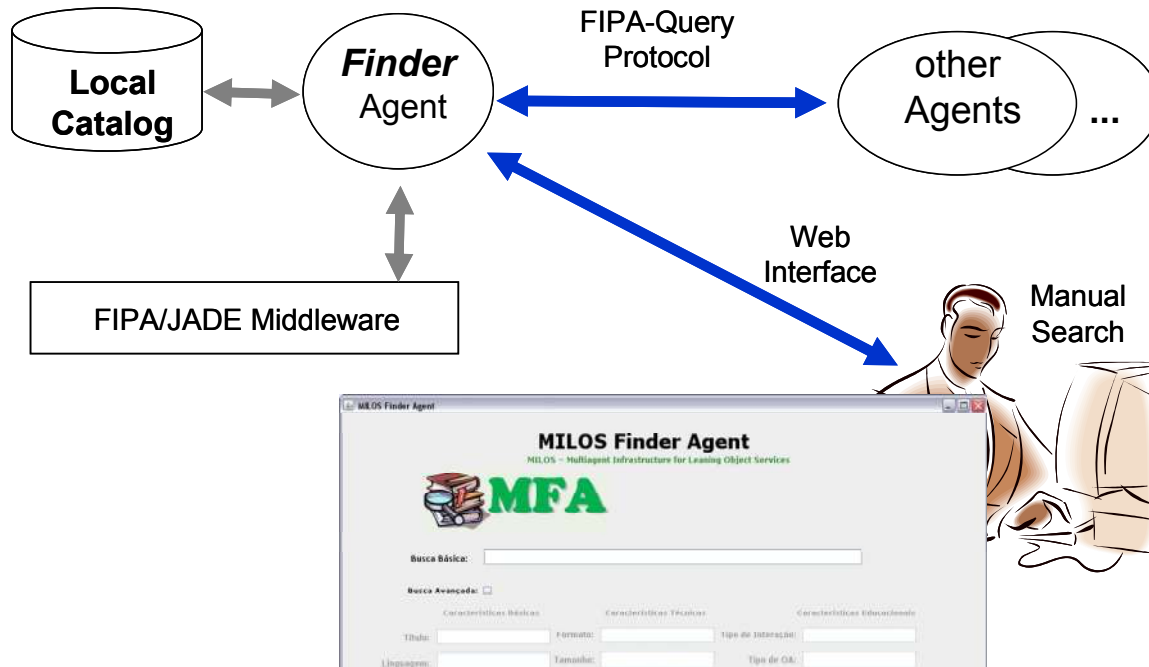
Local Catalog

Finder Agent

FIPA-Query Protocol

other Agents

...

Web Interface

Manual Search

FIPA/JADE Middleware

MILOS Finder Agent

MILOS Finder Agent

MILOS – Multiagent Infrastructure for Leaning Object Services

MFA

Busca Básica:

Busca Avançada:

Características Básicas

Características Técnicas

Características Educacionais

Título:

Formato:

Tipo de Interação:

Linguagem:

Tamanho:

Tipo de OA: